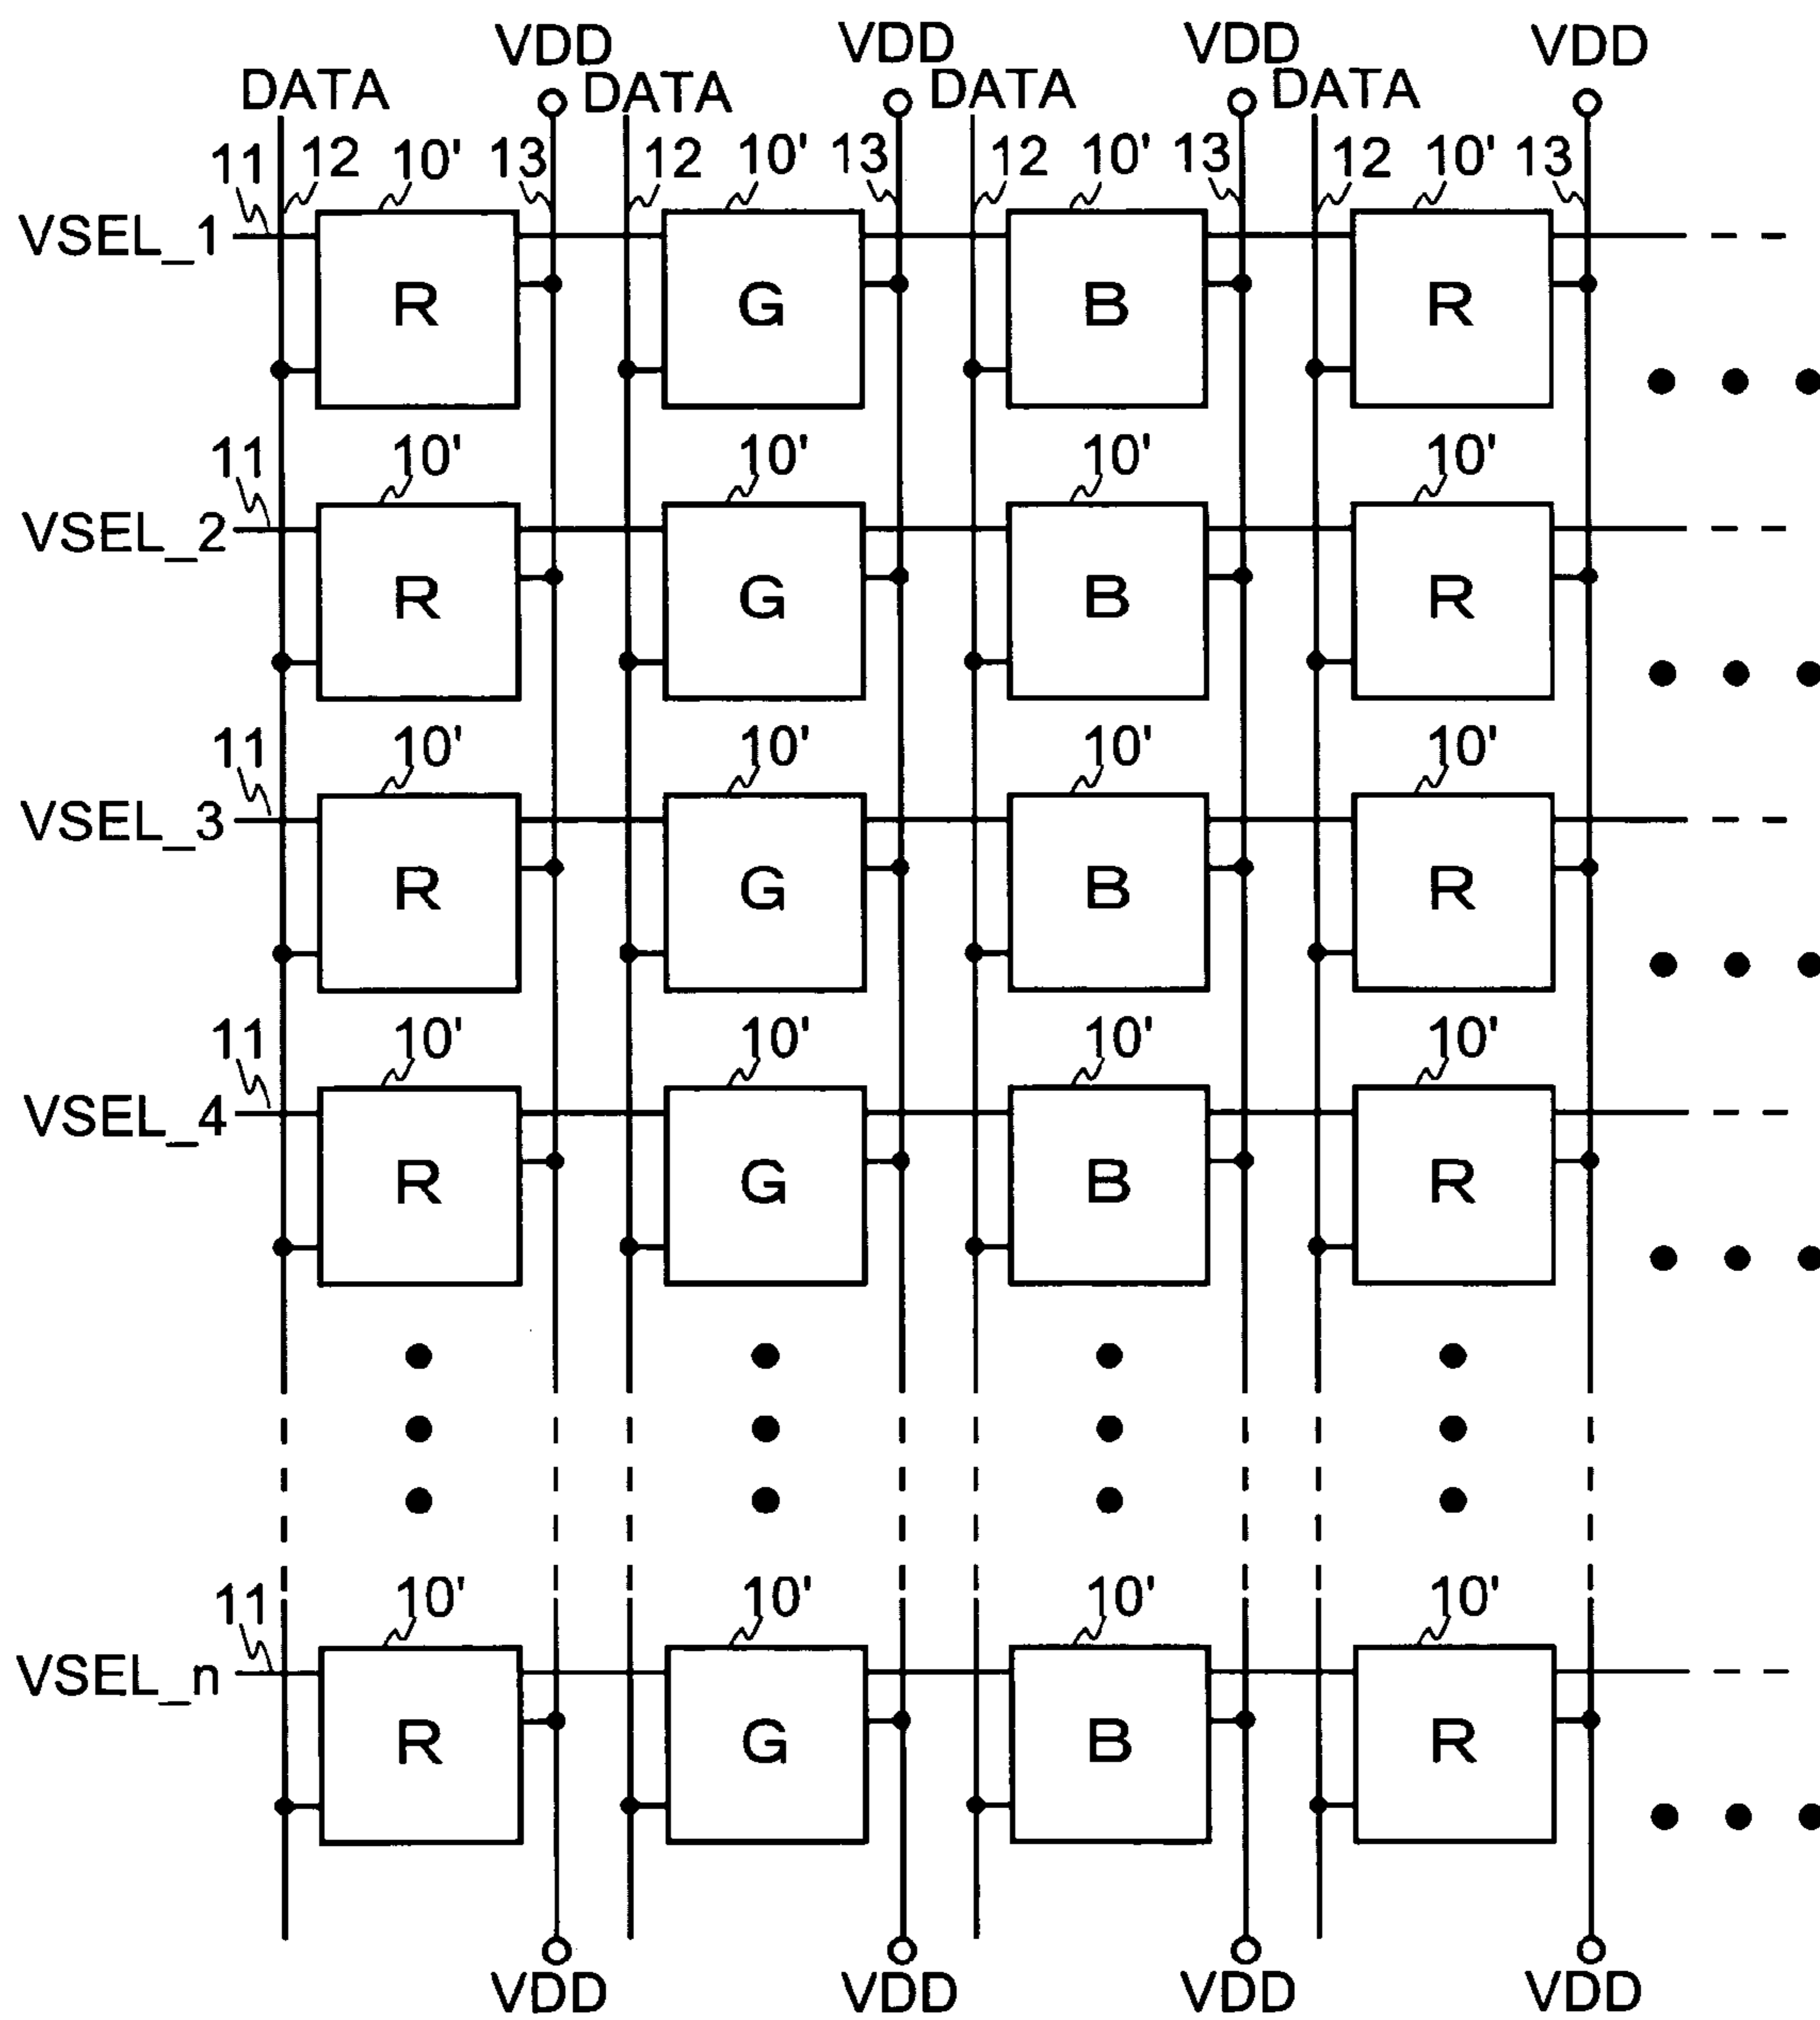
VDD VDD VDD VDD
DATA DATA DATA DATA
11 12 10' 13 12 10' 13 12 10' 13 12 10' 13
VSEL_1
R G B R
11 10' 10' 10' 10'
VSEL_2
R G B R
11 10' 10' 10' 10'
VSEL_3
R G B R
11 10' 10' 10' 10'
VSEL_4
R G B R
11 10' 10' 10' 10'
VSEL_n
R G B R
VDD VDD VDD VDD